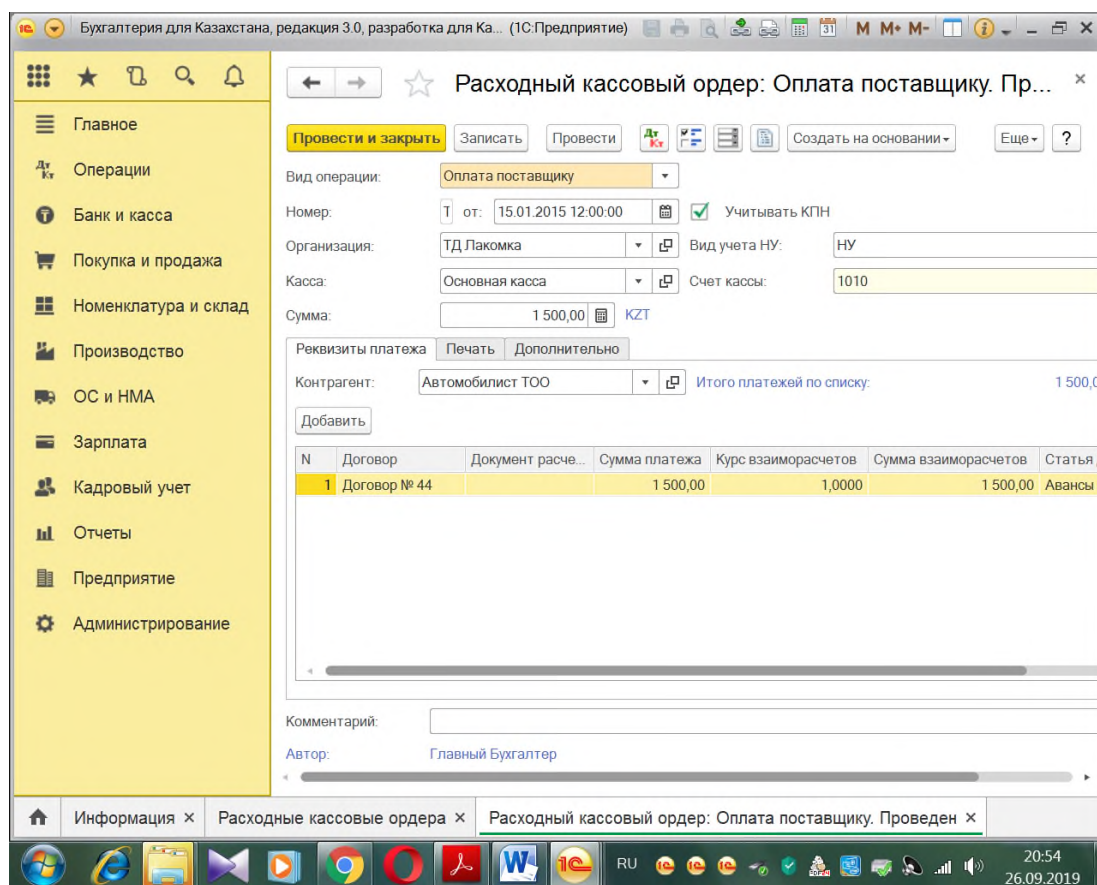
Бухгалтерия для Казахстана, редакция 3.0, разработка для Ка... (1С:Предприятие)

M M+ M-

Главное
Операции
Банк и касса
Покупка и продажа
Номенклатура и склад
Производство
ОС и НМА
Зарплата
Кадровый учет
Отчеты
Предприятие
Администрирование

Расходный кассовый ордер: Оплата поставщику. Пр...

Провести и закрыть | Записать | Провести | Создать на основании | Еще | ?

Вид операции: Оплата поставщику
Номер: 1 от: 15.01.2015 12:00:00 Учитывать КПН
Организация: ТД Лакомка Вид учета НУ: НУ
Касса: Основная касса Счет кассы: 1010
Сумма: 1 500,00 KZT

Реквизиты платежа | Печать | Дополнительно

Контрагент: Автомобилист ТОО Итого платежей по списку: 1 500,0

Добавить

| N | Договор | Документ расче... | Сумма платежа | Курс взаиморасчетов | Сумма взаиморасчетов | Статья |
|---|---|---|---|---|---|---|
| 1 | Договор № 44 | | 1 500,00 | 1,0000 | 1 500,00 | Авансы |

Комментарий:
Автор: Главный Бухгалтер

Информация × | Расходные кассовые ордера × | Расходный кассовый ордер: Оплата поставщику. Проведен ×

RU 20:54 26.09.2019